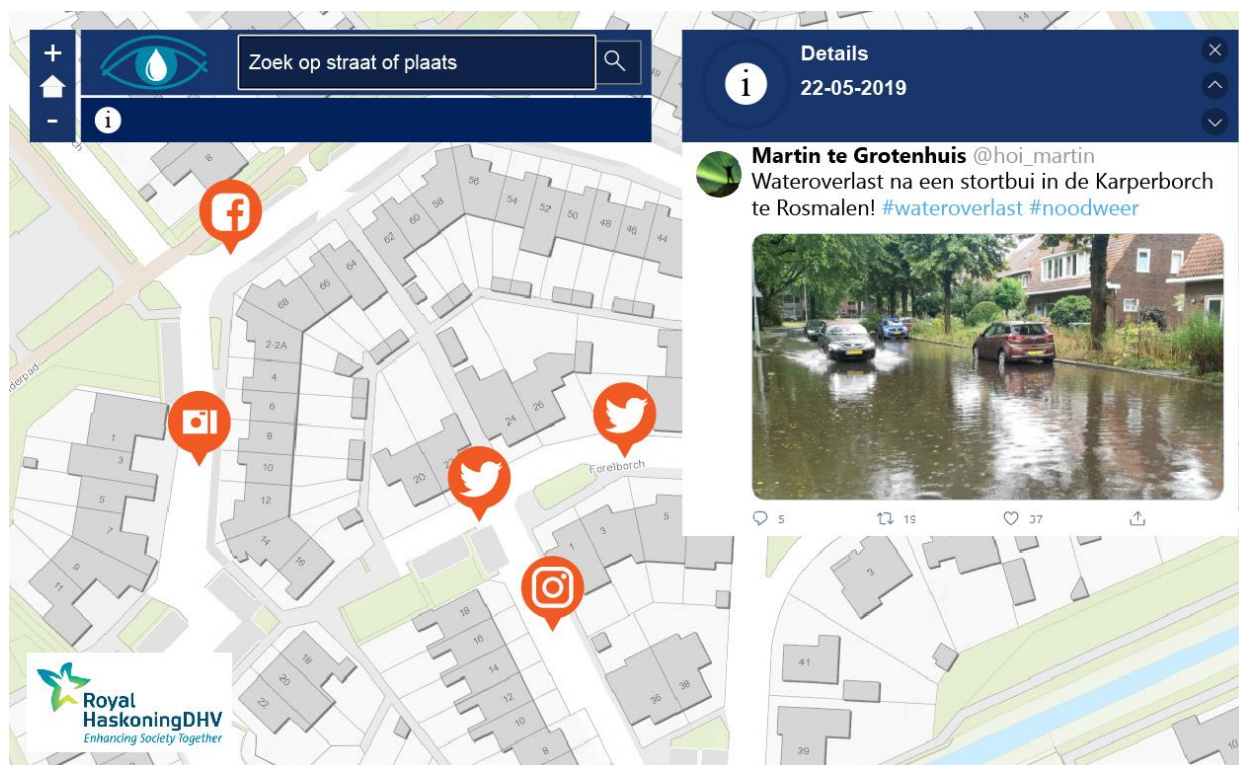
+
-
Zoek op straat of plaats

Details
22-05-2019

Martin te Grotenhuis @hoi_martin
Wateroverlast na een stortbui in de Karperborch te Rosmalen! #wateroverlast #noodweer

5 19 37

Royal HaskoningDHV
Enhancing Society Together

Forelborch
8 56 54 52 50 48 46 44 62 60 58 68 66 64 2-2A 4 6 8 10 12 14 16 24 26 20 22 3 5 1 3 5 7 9 11 18 16 14 12 10 8 18 20 22 36 38 3 41 39 14 10